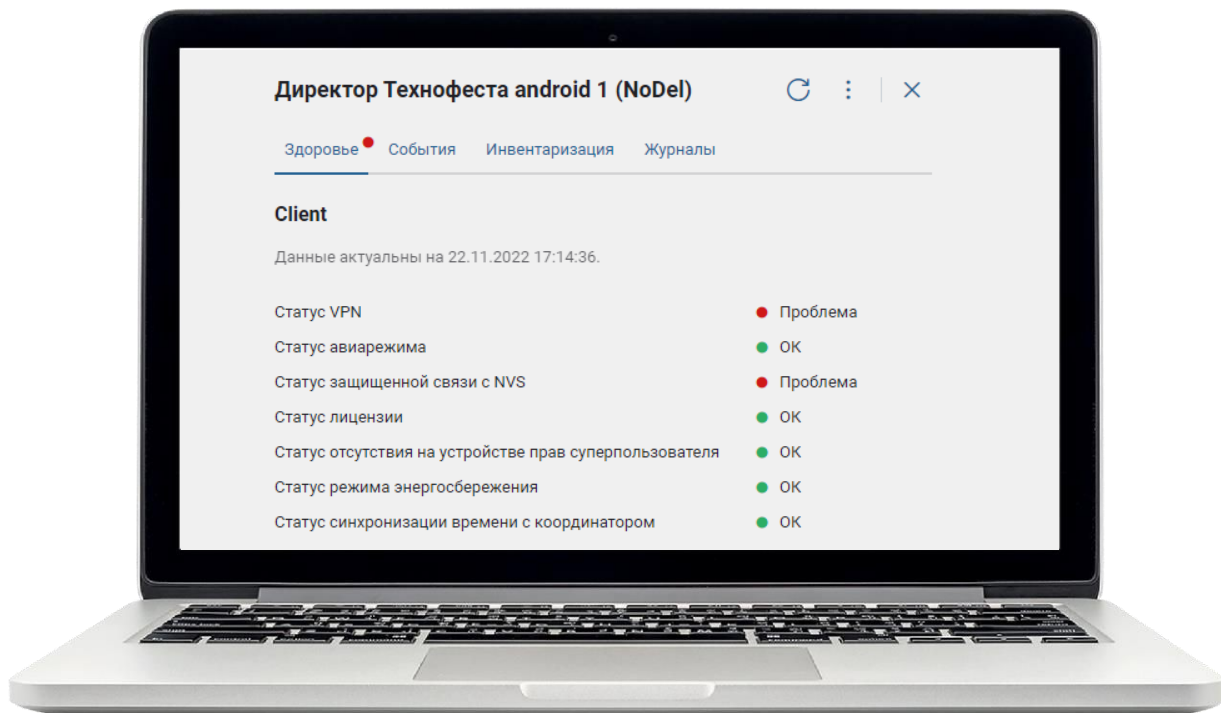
Директор Технофеста android 1 (NoDel)

Здоровье Cобытия Инвентаризация Журналы

Client

Данные актуальны на 22.11.2022 17:14:36.

| | |
|---|---|
| Статус VPN | Проблема |
| Статус авиарежима | OK |
| Статус защищенной связи с NVS | Проблема |
| Статус лицензии | OK |
| Статус отсутствия на устройстве прав суперпользователя | OK |
| Статус режима энергосбережения | OK |
| Статус синхронизации времени с координатором | OK |